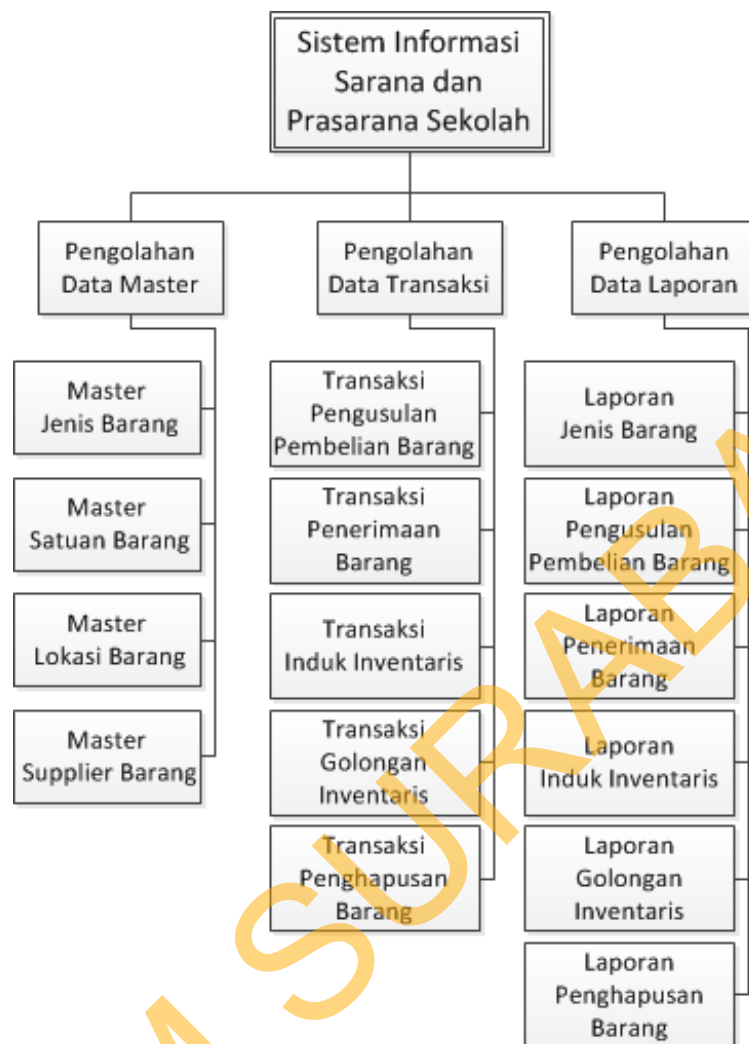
Sistem Informasi Sarana dan Prasarana Sekolah

Pengolahan Data Master

Master Jenis Barang

Master Satuan Barang

Master Lokasi Barang

Master Supplier Barang

Pengolahan Data Transaksi

Transaksi Pengusulan Pembelian Barang

Transaksi Penerimaan Barang

Transaksi Induk Inventaris

Transaksi Golongan Inventaris

Transaksi Penghapusan Barang

Pengolahan Data Laporan

Laporan Jenis Barang

Laporan Pengusulan Pembelian Barang

Laporan Penerimaan Barang

Laporan Induk Inventaris

Laporan Golongan Inventaris

Laporan Penghapusan Barang

A SURAB